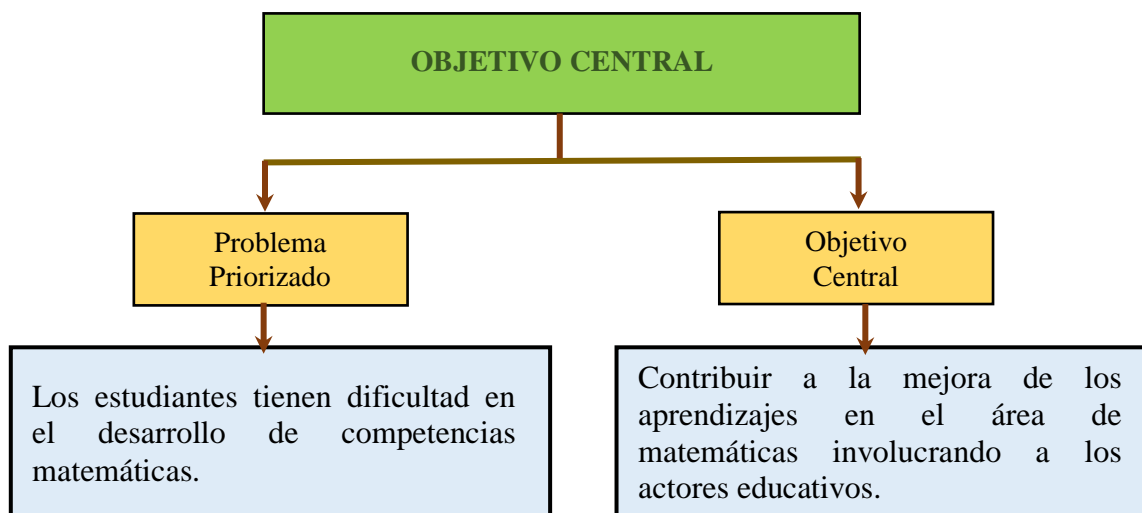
OBJETIVO CENTRAL

Problema Priorizado

Objetivo Central

Los estudiantes tienen dificultad en el desarrollo de competencias matemáticas.

Contribuir a la mejora de los aprendizajes en el área de matemáticas involucrando a los actores educativos.